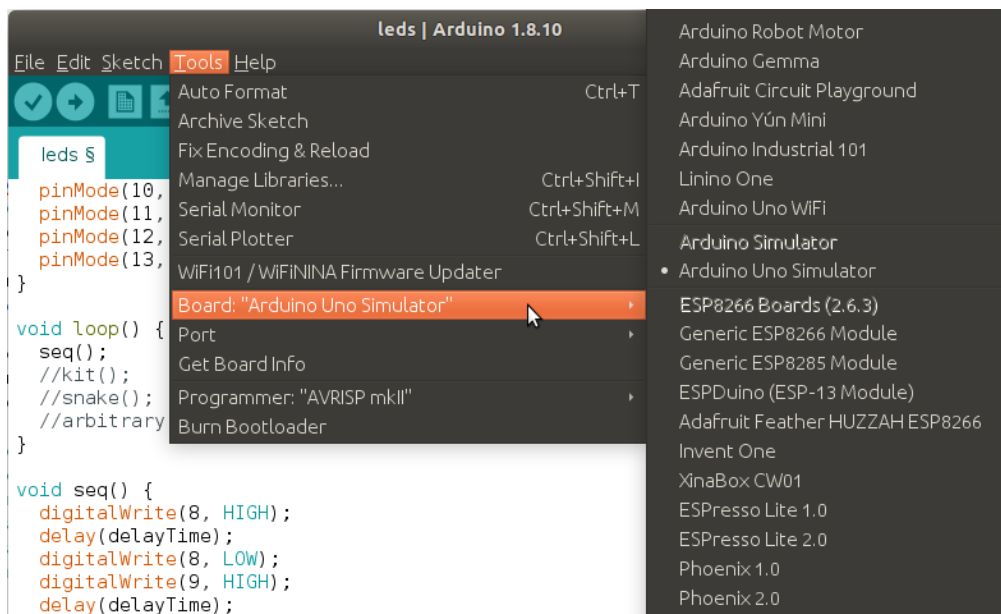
leds | Arduino 1.8.10

File Edit Sketch Tools Help

leds §

pinMode(10,
pinMode(11,
pinMode(12,
pinMode(13,
}

void loop() {
seq();
//kit();
//snake();
//arbitrary
}

void seq() {
digitalWrite(8, HIGH);
delay(delayTime);
digitalWrite(8, LOW);
digitalWrite(9, HIGH);
delay(delayTime);

Auto Format Ctrl+T
Archive Sketch
Fix Encoding & Reload
Manage Libraries... Ctrl+Shift+I
Serial Monitor Ctrl+Shift+M
Serial Plotter Ctrl+Shift+L
WiFi101 / WiFiNINA Firmware Updater
Board: "Arduino Uno Simulator"
Port
Get Board Info
Programmer: "AVRISP mkII"
Burn Bootloader

Arduino Robot Motor
Arduino Gemma
Adafruit Circuit Playground
Arduino Yún Mini
Arduino Industrial 101
Linino One
Arduino Uno WiFi
Arduino Simulator
• Arduino Uno Simulator
ESP8266 Boards (2.6.3)
Generic ESP8266 Module
Generic ESP8285 Module
ESPDuino (ESP-13 Module)
Adafruit Feather HUZZAH ESP8266
Invent One
XinaBox CW01
ESPresso Lite 1.0
ESPresso Lite 2.0
Phoenix 1.0
Phoenix 2.0